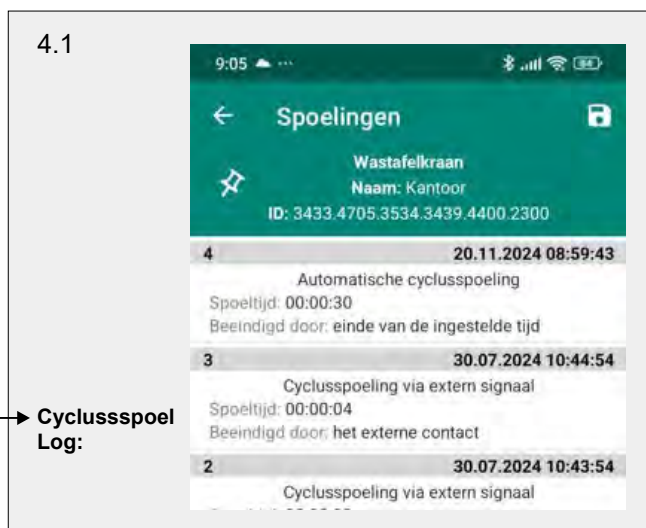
4.1

9:05

Spoelingen

Wastafelkraan
Naam: Kantoor
ID: 3433.4705.3534.3439.4400.2300

4 20.11.2024 08:59:43
Automatische cyclusspoeling
Spoeltijd: 00:00:30
Beeindigd door: einde van de ingestelde tijd

3 30.07.2024 10:44:54
Cyclusspoeling via extern signaal
Spoeltijd: 00:00:04
Beeindigd door: het externe contact

2 30.07.2024 10:43:54
Cyclusspoeling via extern signaal
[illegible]

Cyclussspoel Log: